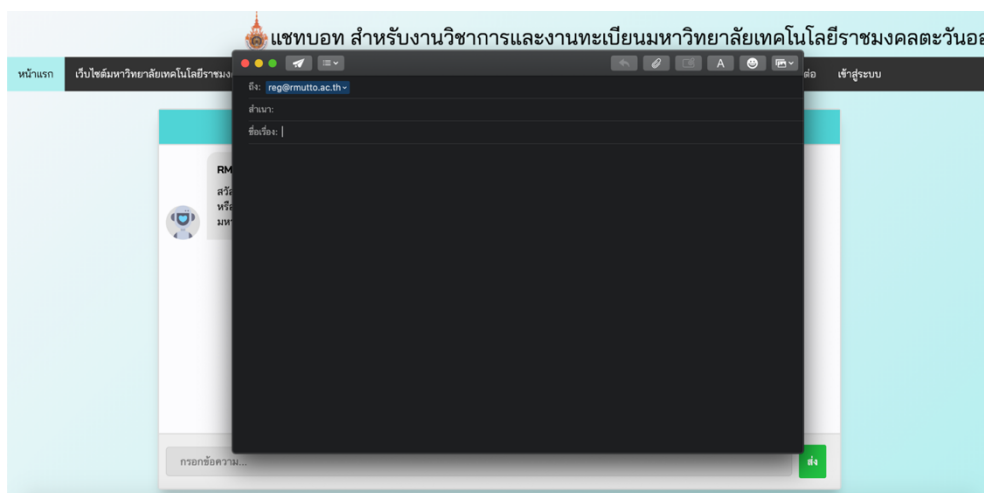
แชทบอท สำหรับงานวิชาการและงานทะเบียนมหาวิทยาลัยเทคโนโลยีราชมงคลตะวันออ

หน้าแรก เว็บไซต์มหาวิทยาลัยเทคโนโลยีราชมง ต่อ เข้าสู่ระบบ

ถึง: reg@rmutto.ac.th

สำเนา:

ชื่อเรื่อง:

RM
สวั
หรื
มหา

กรอกข้อความ...

ส่ง